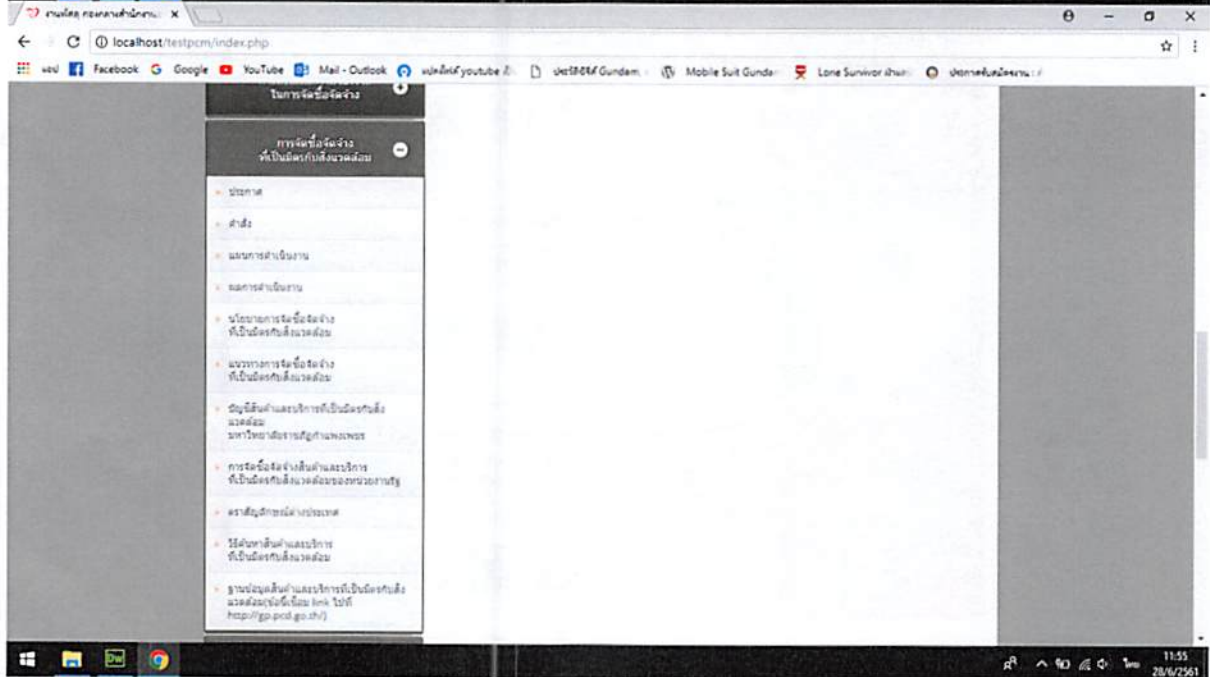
งานพัสดุ กองกลางสำนักงาน... ×

localhost/testpcm/index.php

แอป Facebook Google YouTube Mail - Outlook แปลงไฟล์ youtube ... ประวัติซีรีส์ Gundam ... Mobile Suit Gunda... Lone Survivor ... ประกาศรับสมัครงาน ...

ในการจัดซื้อจัดจ้าง

การจัดซื้อจัดจ้าง ที่เป็นมิตรกับสิ่งแวดล้อม

ประกาศ

คำสั่ง

แผนการดำเนินงาน

ผลการดำเนินงาน

นโยบายการจัดซื้อจัดจ้าง ที่เป็นมิตรกับสิ่งแวดล้อม

แนวทางการจัดซื้อจัดจ้าง ที่เป็นมิตรกับสิ่งแวดล้อม

บัญชีสินค้าและบริการที่เป็นมิตรกับสิ่งแวดล้อม มหาวิทยาลัยราชภัฏกำแพงเพชร

การจัดซื้อจัดจ้างสินค้าและบริการ ที่เป็นมิตรกับสิ่งแวดล้อมของหน่วยงานรัฐ

ตราสัญลักษณ์ต่างประเทศ

วิธีค้นหาสินค้าและบริการ ที่เป็นมิตรกับสิ่งแวดล้อม

ฐานข้อมูลสินค้าและบริการที่เป็นมิตรกับสิ่งแวดล้อม(ข้อนี้เชื่อม link ไปที่ http://gp.pcd.go.th/)

ไทย 11:55 28/6/2561